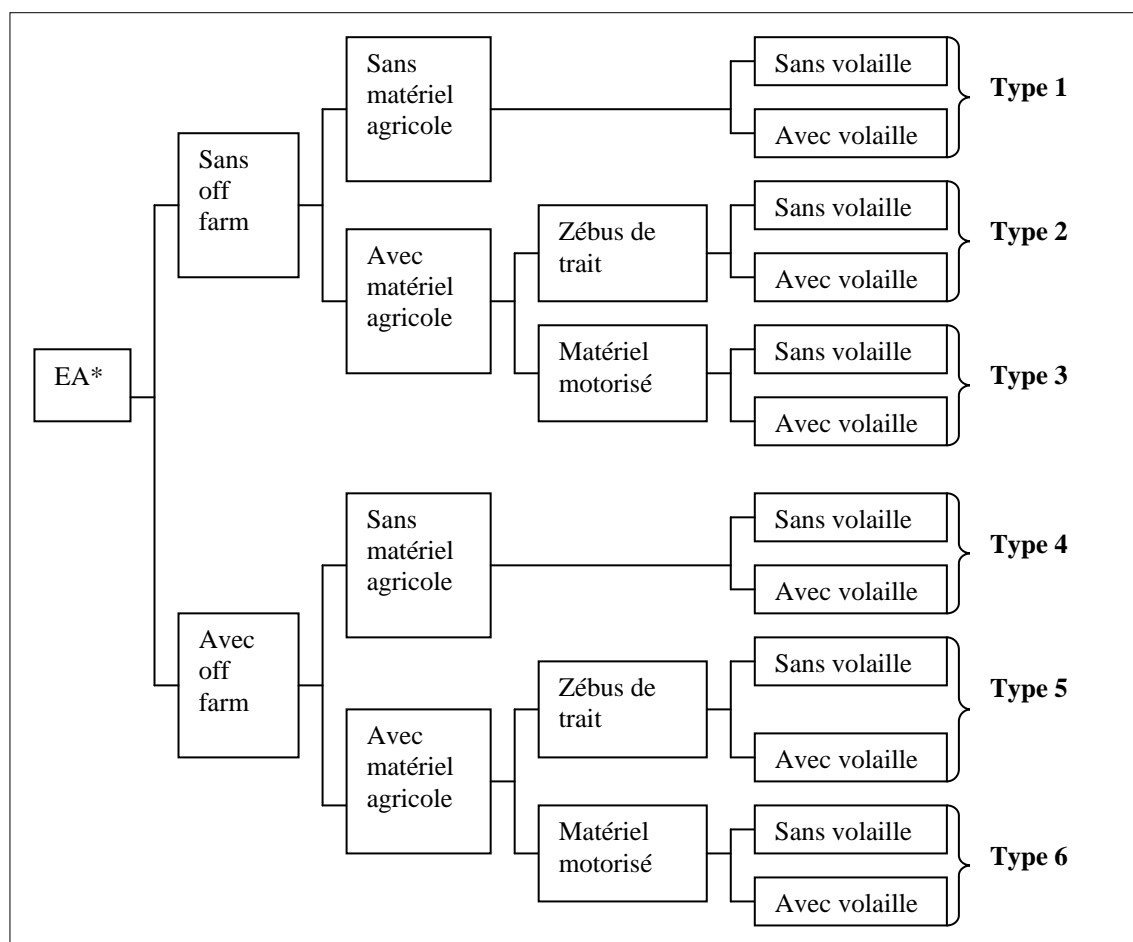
EA*

Sans off farm

Sans matériel agricole

Sans volaille

Avec volaille

Type 1

Avec matériel agricole

Zébus de trait

Sans volaille

Avec volaille

Type 2

Matériel motorisé

Sans volaille

Avec volaille

Type 3

Avec off farm

Sans matériel agricole

Sans volaille

Avec volaille

Type 4

Avec matériel agricole

Zébus de trait

Sans volaille

Avec volaille

Type 5

Matériel motorisé

Sans volaille

Avec volaille

Type 6